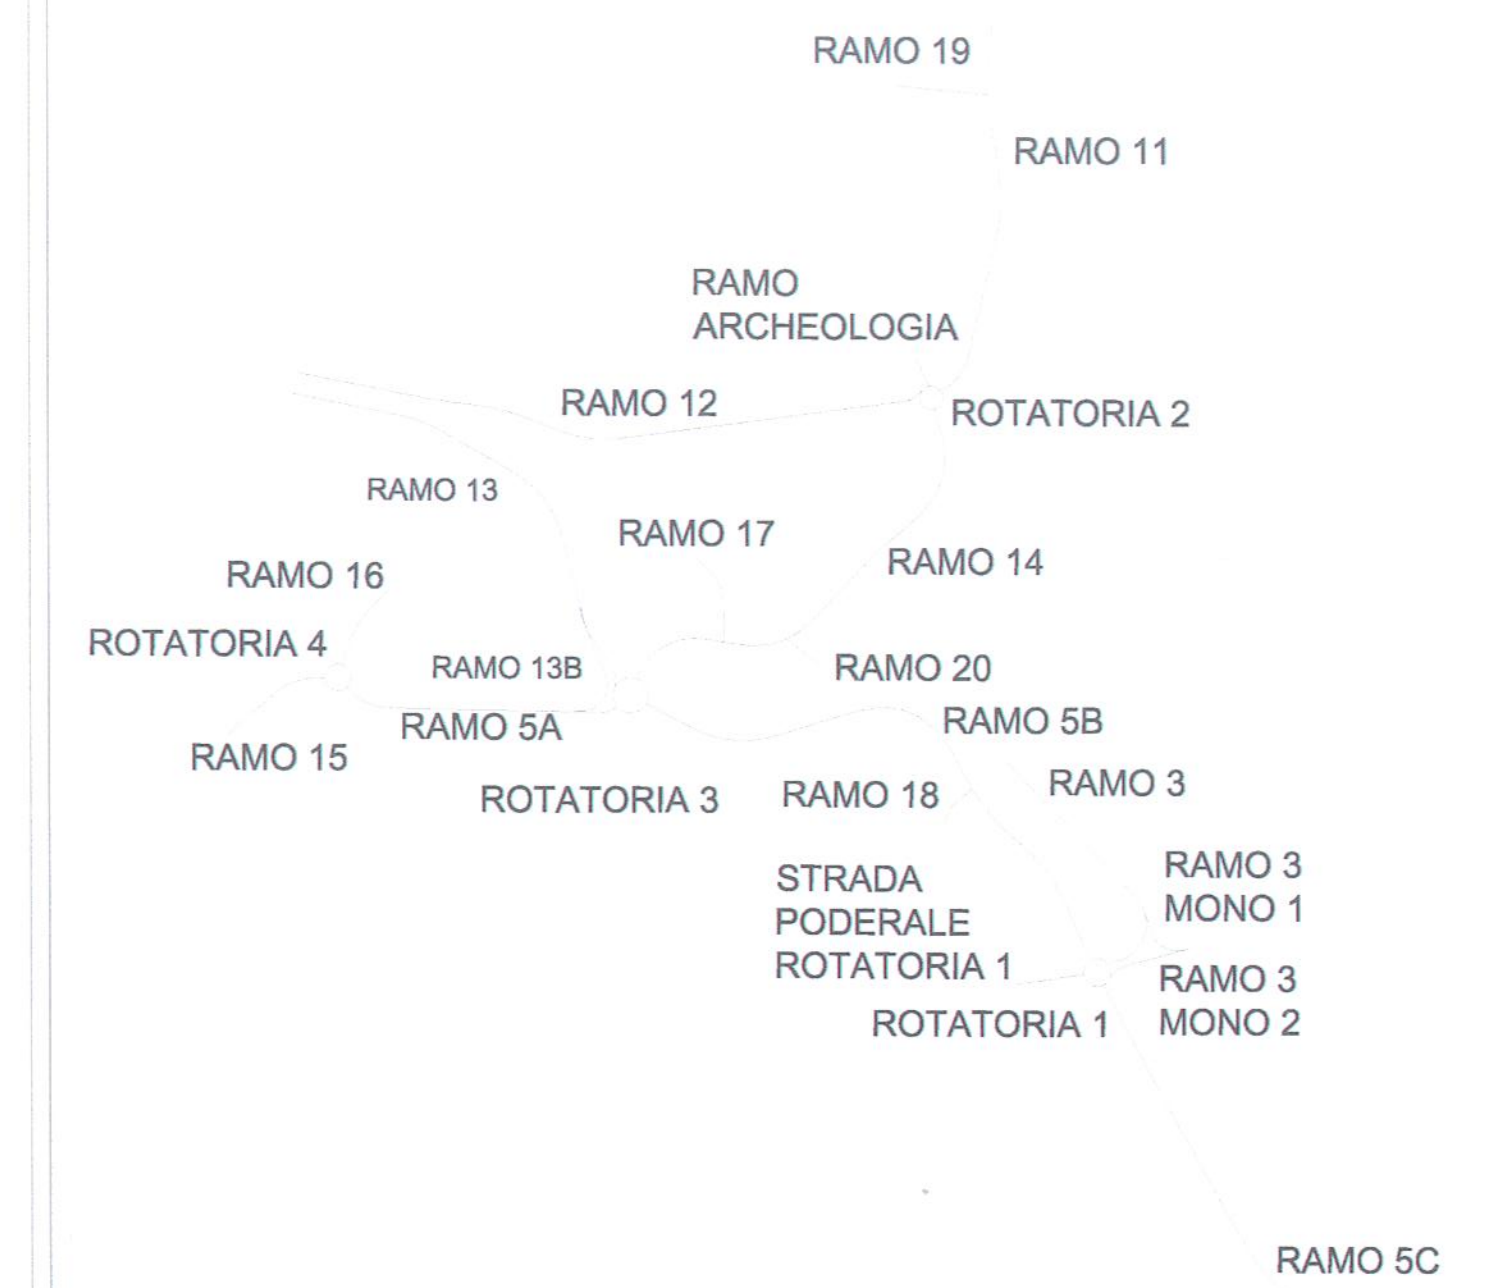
RAMO 19

RAMO 11

RAMO ARCHEOLOGIA

RAMO 12

ROTATORIA 2

RAMO 13

RAMO 17

RAMO 16

RAMO 14

ROTATORIA 4

RAMO 13B

RAMO 20

RAMO 5A

RAMO 5B

RAMO 15

ROTATORIA 3

RAMO 18

RAMO 3

STRADA PODERALE ROTATORIA 1

RAMO 3 MONO 1

RAMO 3 MONO 2

ROTATORIA 1

RAMO 5C